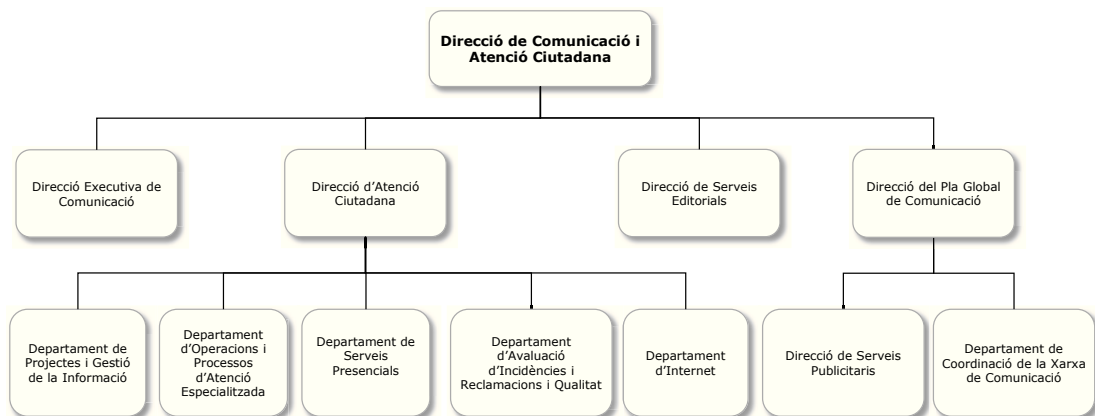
Direcció de Comunicació i Atenció Ciutadana

Direcció Executiva de Comunicació

Direcció d'Atenció Ciutadana

Direcció de Serveis Editorials

Direcció del Pla Global de Comunicació

Departament de Projectes i Gestió de la Informació

Departament d'Operacions i Processos d'Atenció Especialitzada

Departament de Serveis Presencials

Departament d'Avaluació d'Incidències i Reclamacions i Qualitat

Departament d'Internet

Direcció de Serveis Publicitaris

Departament de Coordinació de la Xarxa de Comunicació